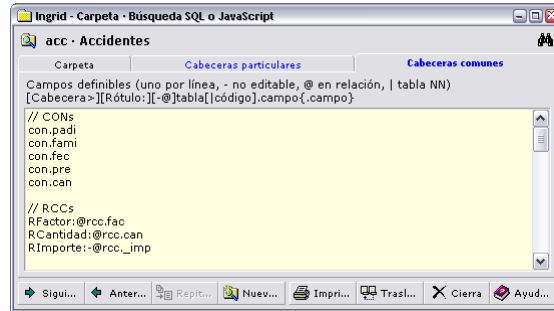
Ingrid - Carpeta · Búsqueda SQL o JavaScript

acc · Accidentes

Carpeta | Cabeceras particulares | Cabeceras comunes

Campos definibles (uno por línea, - no editable, @ en relación, | tabla NN)
[Cabecera>][Rótulo:][-@]tabla[|código].campo{.campo}

// CONs
con.padi
con.fami
con.fec
con.pre
con.can

// RCCs
RFactor:@rcc.fac
RCantidad:@rcc.can
RImporte:-@rcc._imp

Sigui... | Anter... | Repit... | Nuev... | Impri... | Trasl... | Cierra | Ayud...